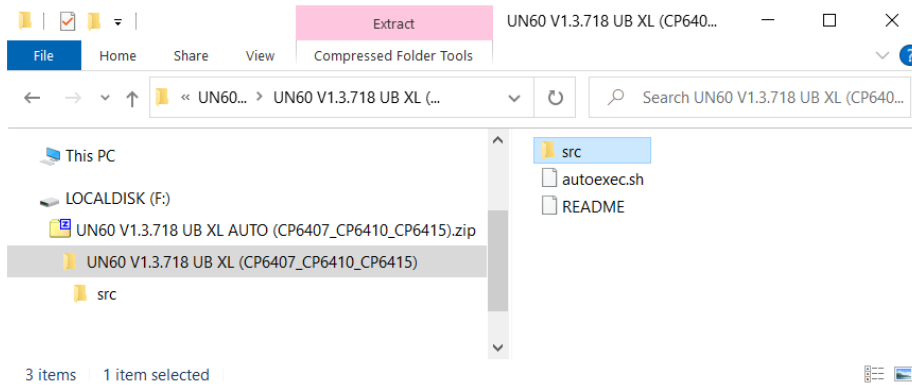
Extract
UN60 V1.3.718 UB XL (CP640...
File
Home
Share
View
Compressed Folder Tools
« UN60... › UN60 V1.3.718 UB XL (...
Search UN60 V1.3.718 UB XL (CP640...
This PC
LOCALDISK (F:)
UN60 V1.3.718 UB XL AUTO (CP6407_CP6410_CP6415).zip
UN60 V1.3.718 UB XL (CP6407_CP6410_CP6415)
src
src
autoexec.sh
README
3 items
1 item selected